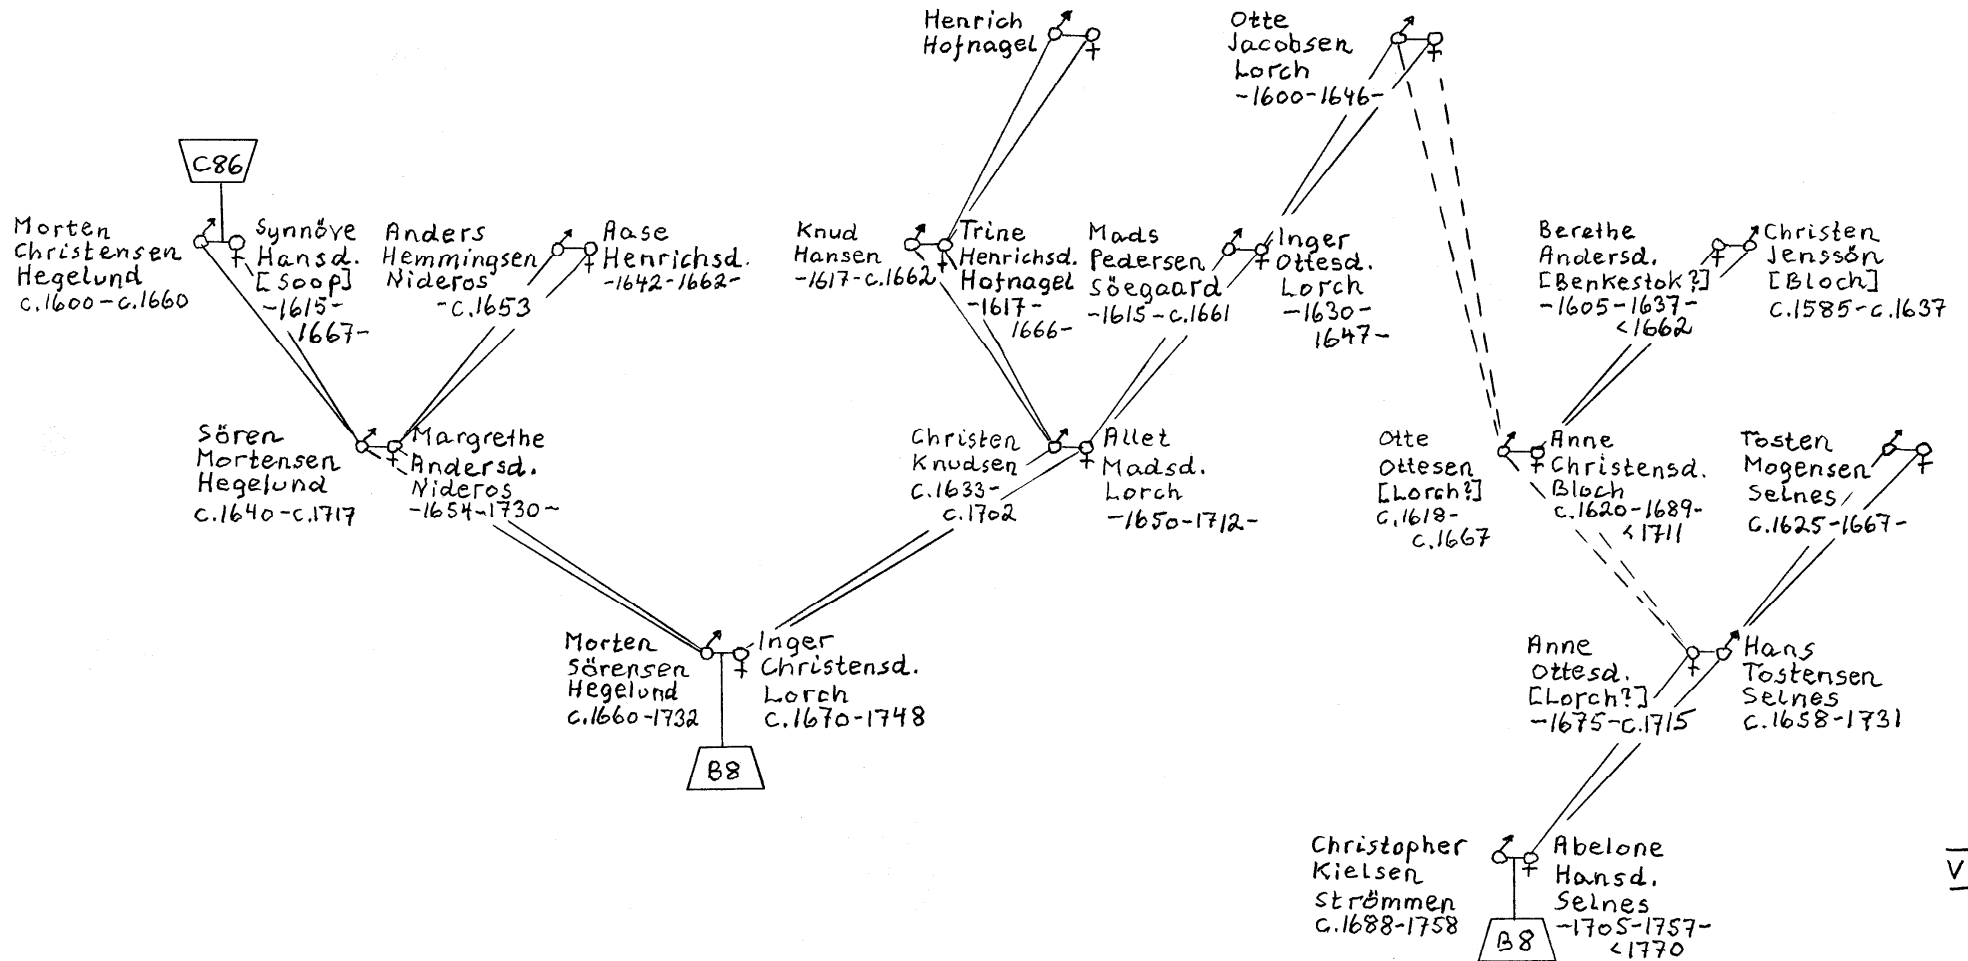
Henrich Hofnagel

Otte Jacobsen Lorch -1600-1646-

C86

Morten Christensen Hegelund c.1600-c.1660

Synnöve Hansd. [Soop] -1615-1667-

Anders Hemmingsen Nideros -c.1653

Aase Henrichsd. -1642-1662-

Knud Hansen -1617-c.1662

Trine Henrichsd. Hofnagel -1617-1666-

Mads Pedersen Söegaard -1615-c.1661

Inger Ottesd. Lorch -1630-1647-

Berethe Andersd. [Benkestok?] -1605-1637-<1662

Christen Jenssön [Bloch] c.1585-c.1637

Sören Mortensen Hegelund c.1640-c.1717

Margrethe Andersd. Nideros -1654-1730-

Christen Knudsen c.1633-c.1702

Allet Madsd. Lorch -1650-1712-

Otte Ottesen [Lorch?] c.1618-c.1667

Anne Christensd. Bloch c.1620-1689-<1711

Tosten Mogensen Selnes c.1625-1667-

Morten Sörensen Hegelund c.1660-1732

Inger Christensd. Lorch c.1670-1748

B8

Anne Ottesd. [Lorch?] -1675-c.1715

Hans Tostensen Selnes c.1658-1731

Christopher Kielsen Strömmen c.1688-1758

Abelone Hansd. Selnes -1705-1757-<1770

B8

V